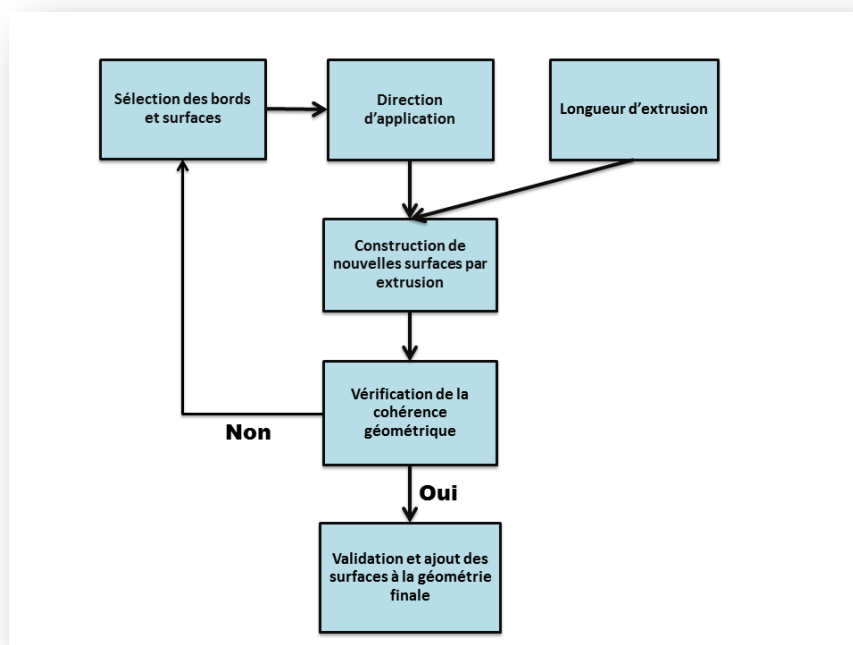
Sélection des bords et surfaces

Direction d'application

Longueur d'extrusion

Construction de nouvelles surfaces par extrusion

Vérification de la cohérence géométrique

Non

Oui

Validation et ajout des surfaces à la géométrie finale